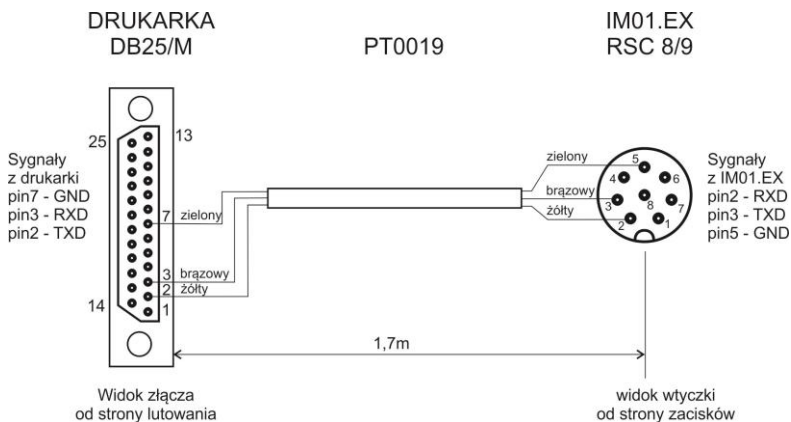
DRUKARKA
DB25/M

PT0019

IM01.EX
RSC 8/9

Sygnały
z drukarki
pin7 - GND
pin3 - RXD
pin2 - TXD

25
13
7
zielony
3
brązowy
2
żółty
14
1

zielony
brązowy
żółty
5
4
6
3
8
7
2
1

Sygnały
z IM01.EX
pin2 - RXD
pin3 - TXD
pin5 - GND

1,7m

Widok złącza
od strony lutowania

widok wtyczki
od strony zacisków